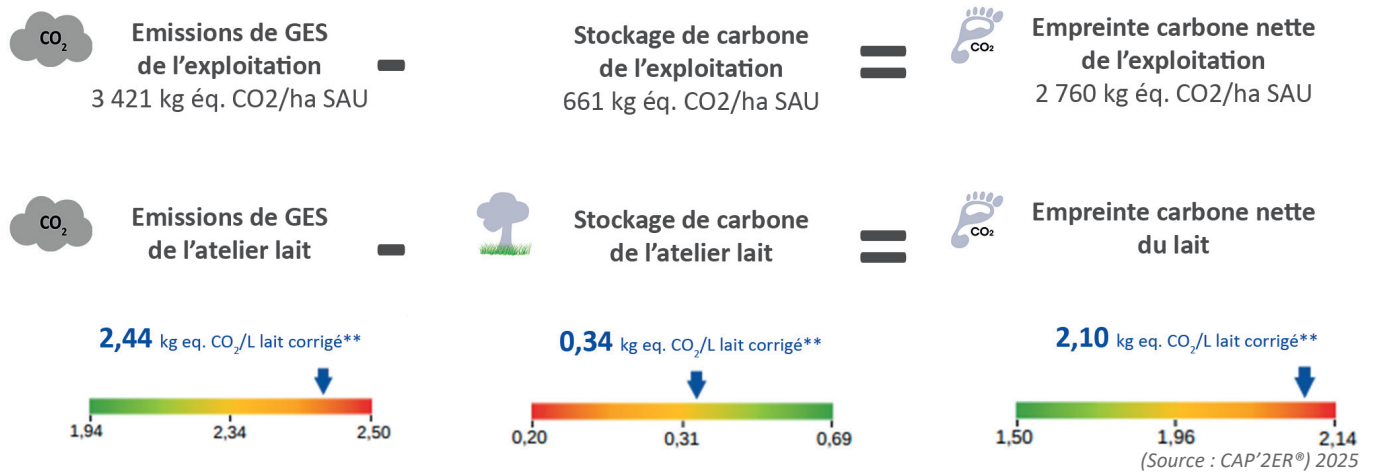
$CO_2$ Emissions de GES de l'exploitation
3 421 kg éq. CO2/ha SAU

Stockage de carbone de l'exploitation
661 kg éq. CO2/ha SAU

$CO_2$ Empreinte carbone nette de l'exploitation
2 760 kg éq. CO2/ha SAU

$CO_2$ Emissions de GES de l'atelier lait

Stockage de carbone de l'atelier lait

$CO_2$ Empreinte carbone nette du lait

2,44 kg eq. $CO_2$/L lait corrigé**
1,94 2,34 2,50

0,34 kg eq. $CO_2$/L lait corrigé**
0,20 0,31 0,69

2,10 kg eq. $CO_2$/L lait corrigé**
1,50 1,96 2,14

(Source : CAP'2ER®) 2025